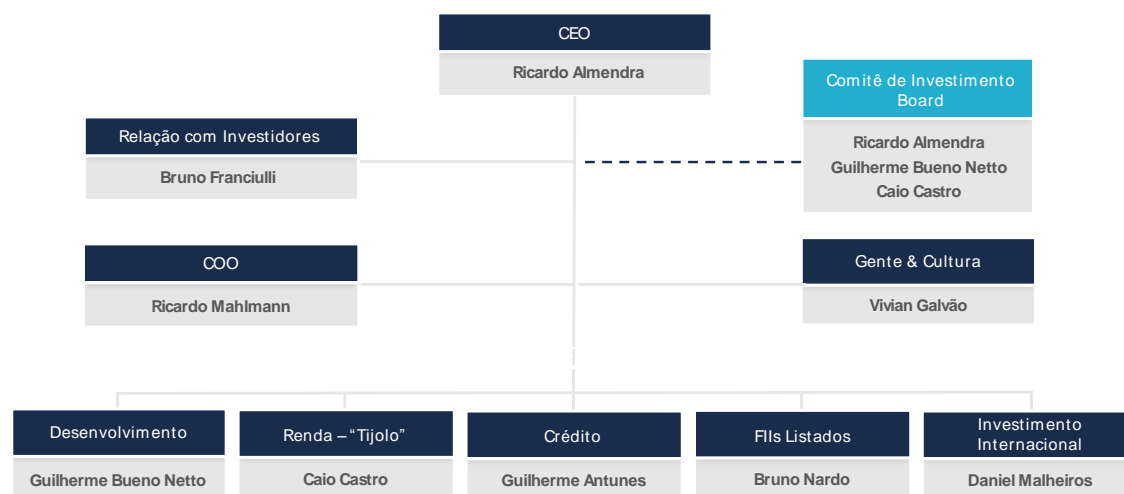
CEO

Ricardo Almendra

Comitê de Investimento Board

Ricardo Almendra
Guilherme Bueno Netto
Caio Castro

Relação com Investidores

Bruno Franciulli

COO

Ricardo Mahlmann

Gente & Cultura

Vivian Galvão

Desenvolvimento

Guilherme Bueno Netto

Renda – "Tijolo"

Caio Castro

Crédito

Guilherme Antunes

FIIs Listados

Bruno Nardo

Investimento Internacional

Daniel Malheiros